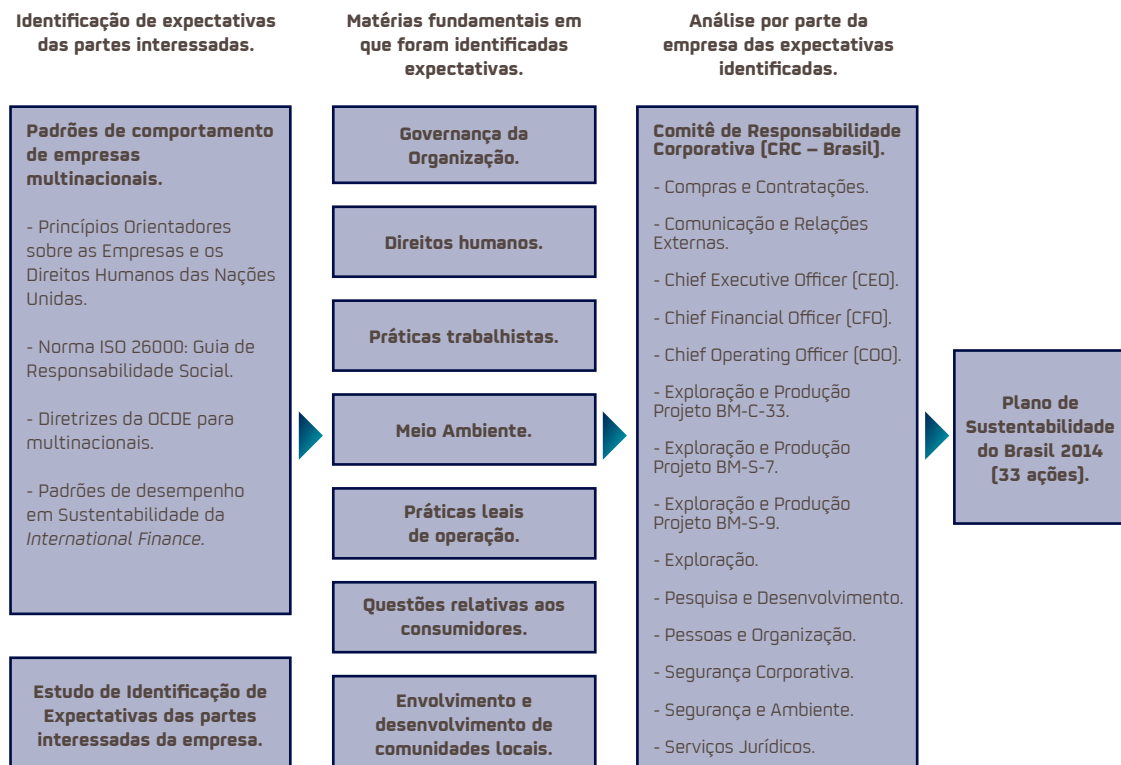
Identificação de expectativas das partes interessadas.

Matérias fundamentais em que foram identificadas expectativas.

Análise por parte da empresa das expectativas identificadas.

Padrões de comportamento de empresas multinacionais.

- Princípios Orientadores sobre as Empresas e os Direitos Humanos das Nações Unidas.

- Norma ISO 26000: Guia de Responsabilidade Social.

- Diretrizes da OCDE para multinacionais.

- Padrões de desempenho em Sustentabilidade da *International Finance.*

Estudo de Identificação de Expectativas das partes interessadas da empresa.

Governança da Organização.

Direitos humanos.

Práticas trabalhistas.

Meio Ambiente.

Práticas leais de operação.

Questões relativas aos consumidores.

Envolvimento e desenvolvimento de comunidades locais.

Comitê de Responsabilidade Corporativa (CRC – Brasil).

- Compras e Contratações.

- Comunicação e Relações Externas.

- Chief Executive Officer (CEO).

- Chief Financial Officer (CFO).

- Chief Operating Officer (COO).

- Exploração e Produção Projeto BM-C-33.

- Exploração e Produção Projeto BM-S-7.

- Exploração e Produção Projeto BM-S-9.

- Exploração.

- Pesquisa e Desenvolvimento.

- Pessoas e Organização.

- Segurança Corporativa.

- Segurança e Ambiente.

- Serviços Jurídicos.

Plano de Sustentabilidade do Brasil 2014 (33 ações).